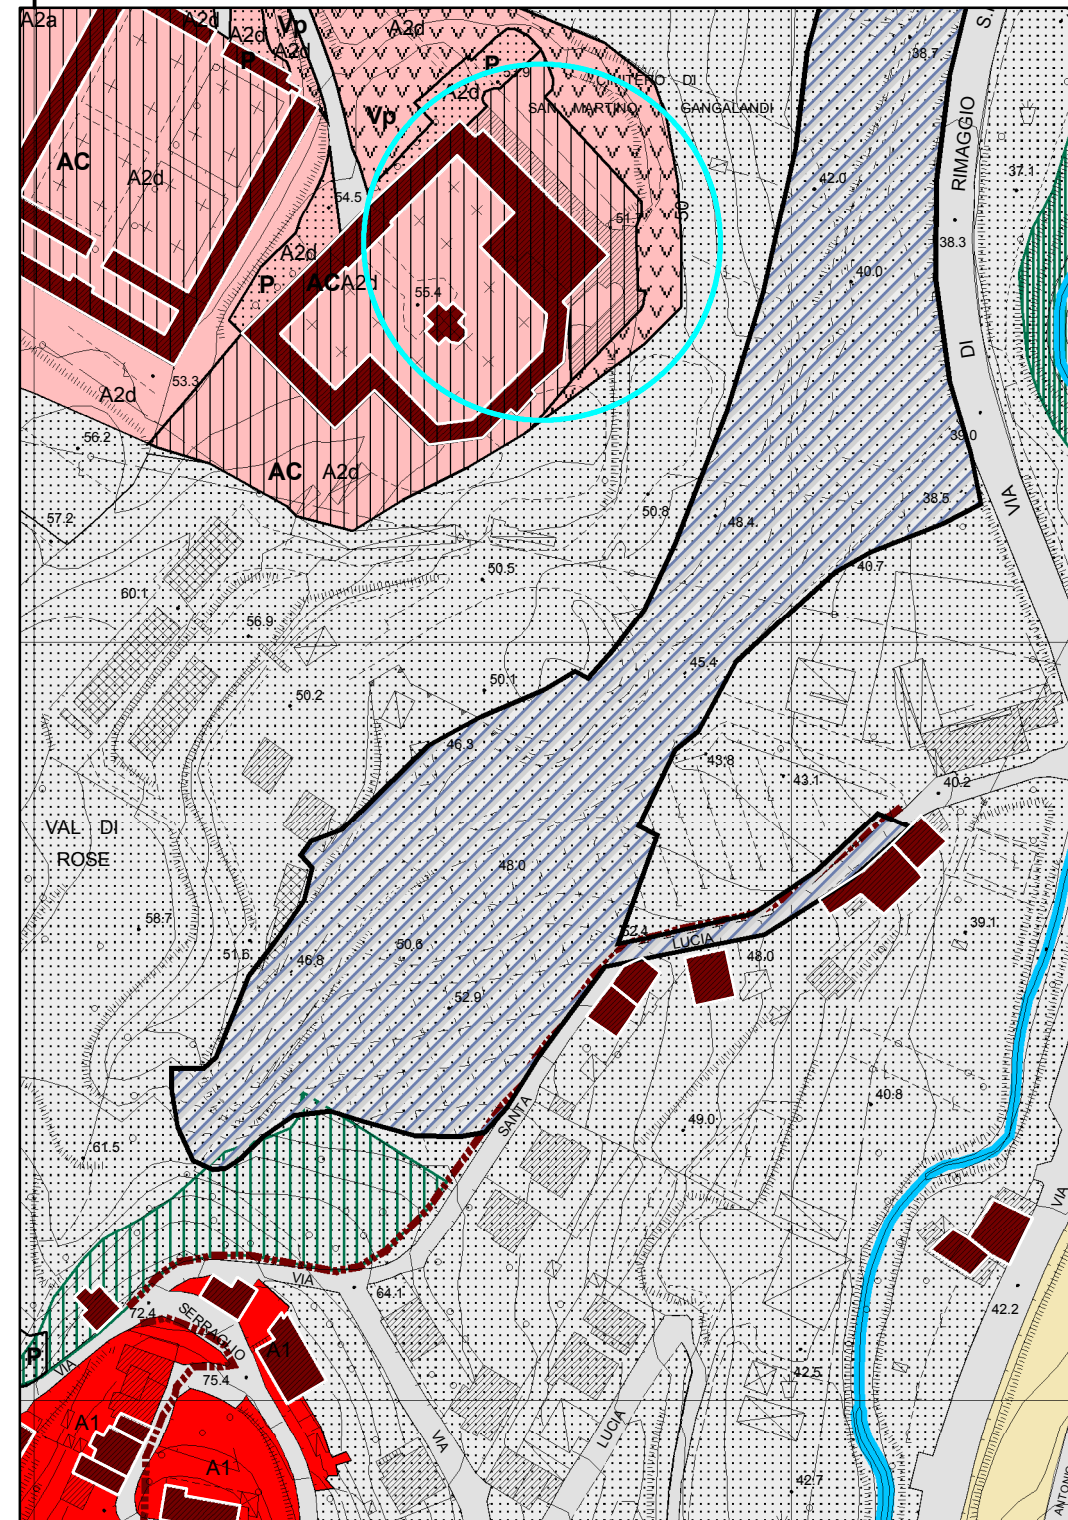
A2a
A2d
A2d
Vp
A2d
A2d
P
A2d
P
51.9
TERO DI
SAN MARTINO
GANGALANDI
Vp
AC
A2d
54.5
51.7
50
AC
A2d
55.4
P
A2d
A2d
53.3
A2d
56.2
AC
A2d
57.2
38.7
S.
RIMAGGIO
37.1
42.0
38.3
40.0
DI
39.0
38.5
VIA
50.8
48.4
50.5
40.7
60.1
56.9
45.4
50.2
50.1
46.3
43.8
43.1
40.2
VAL DI
ROSE
48.0
58.7
52.4
LUCIA
39.1
51.6
46.8
50.6
48.0
52.9
40.8
49.0
61.5
SANTA
VIA
72.4
VIA
64.1
SERRAGLIO
A1
P
VIA
75.4
42.2
42.5
A1
A1
VIA
LUCIA
42.7
ANTONIO